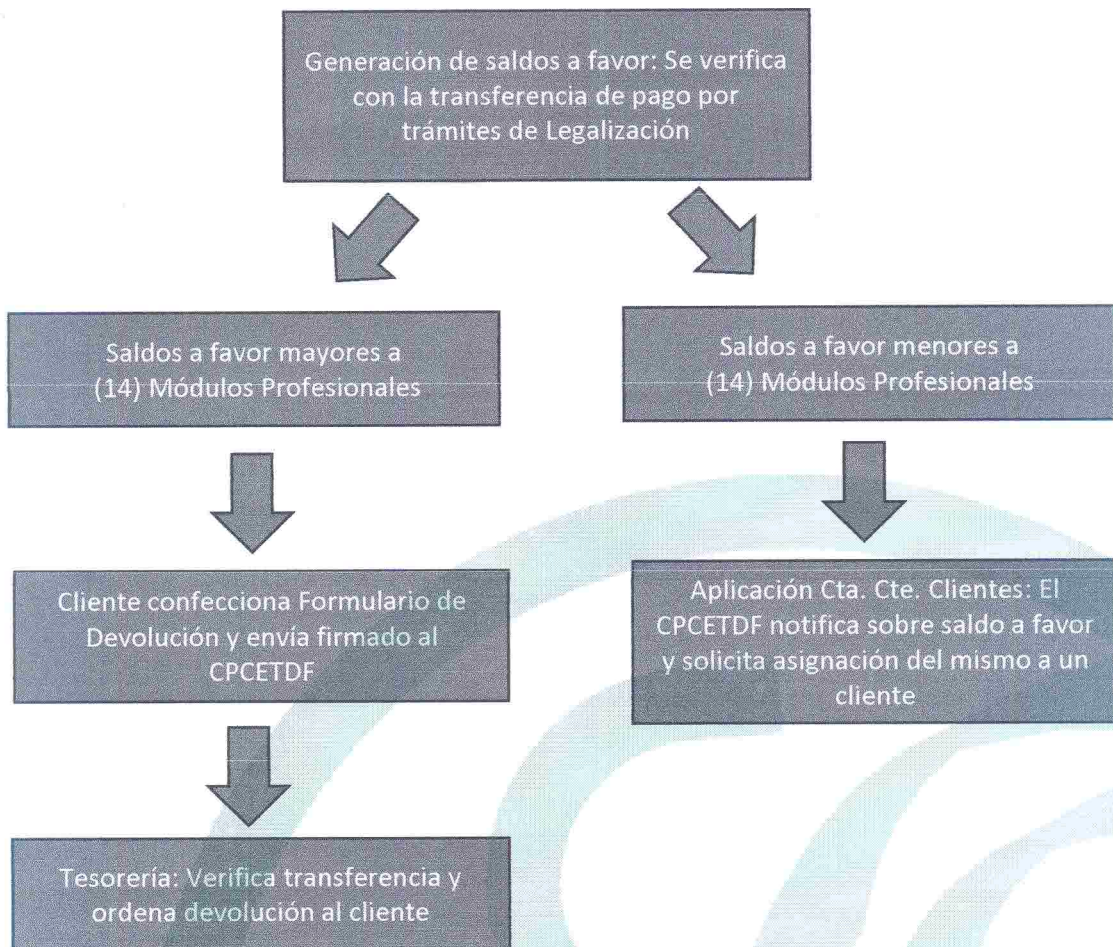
Generación de saldos a favor: Se verifica con la transferencia de pago por trámites de Legalización

Saldos a favor mayores a (14) Módulos Profesionales

Saldos a favor menores a (14) Módulos Profesionales

Cliente confecciona Formulario de Devolución y envía firmado al CPCETDF

Aplicación Cta. Cte. Clientes: El CPCETDF notifica sobre saldo a favor y solicita asignación del mismo a un cliente

Tesorería: Verifica transferencia y ordena devolución al cliente